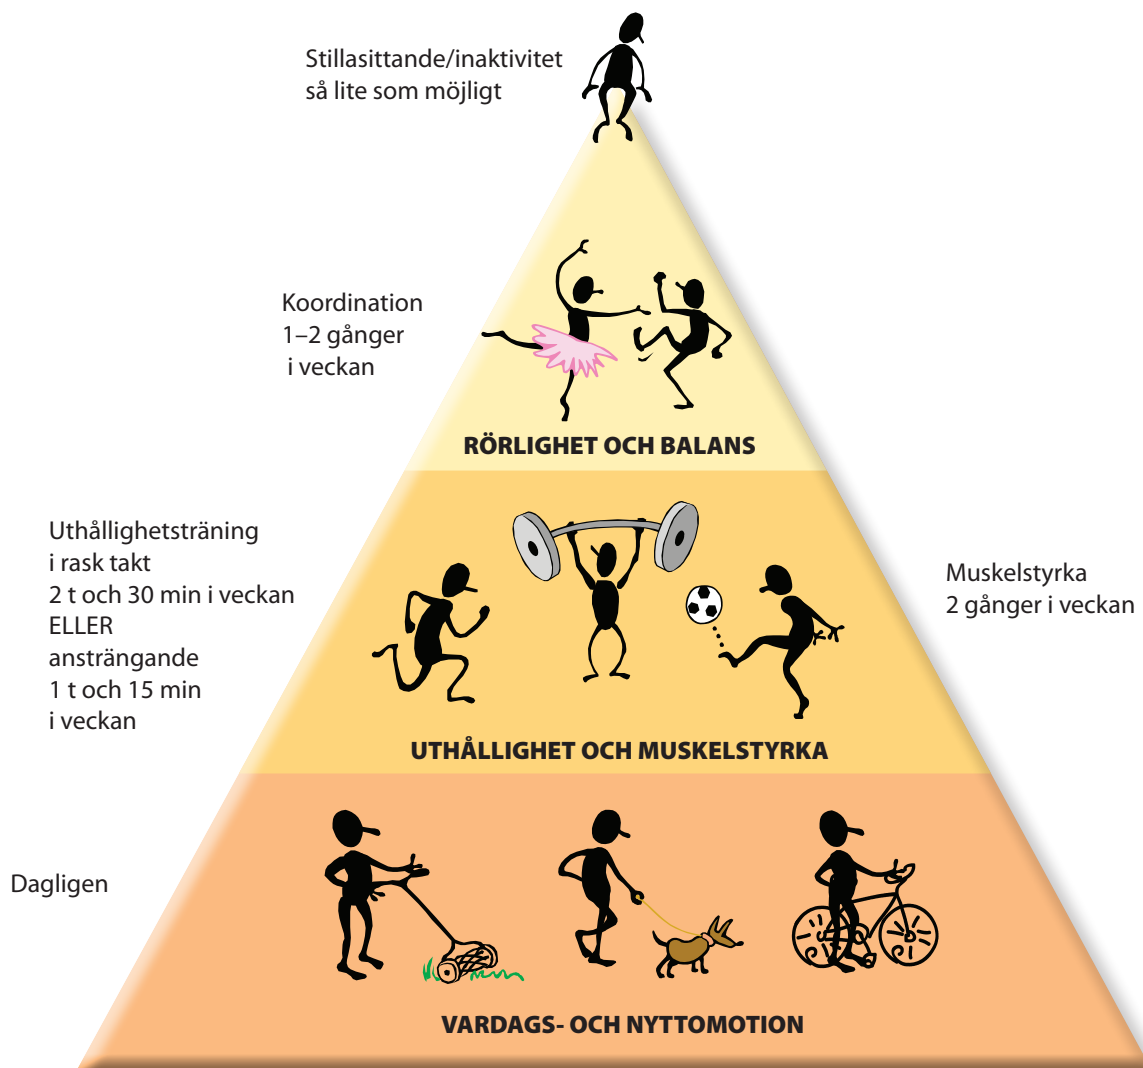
Stillasittande/inaktivitet
så lite som möjligt

Koordination
1–2 gånger
i veckan

RÖRLIGHET OCH BALANS

Uthållighetsträning
i rask takt
2 t och 30 min i veckan
ELLER
ansträngande
1 t och 15 min
i veckan

Muskelstyrka
2 gånger i veckan

UTHÅLLIGHET OCH MUSKELSTYRKA

Dagligen

VARDAGS- OCH NYTTOMOTION